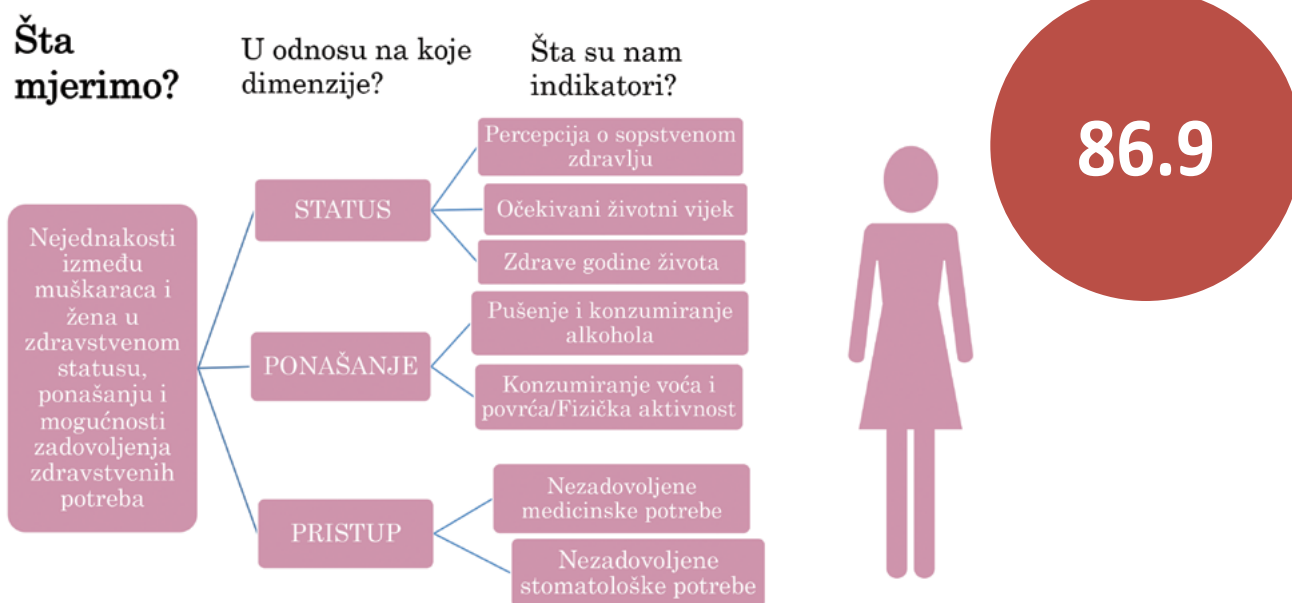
Šta mjerimo?

U odnosu na koje dimenzije?

Šta su nam indikatori?

86.9

Nejednakosti između muškaraca i žena u zdravstvenom statusu, ponašanju i mogućnosti zadovoljenja zdravstvenih potreba

STATUS

Percepcija o sopstvenom zdravlju

Očekivani životni vijek

Zdrave godine života

PONAŠANJE

Pušenje i konzumiranje alkohola

Konzumiranje voća i povrća/Fizička aktivnost

PRISTUP

Nezadovoljene medicinske potrebe

Nezadovoljene stomatološke potrebe